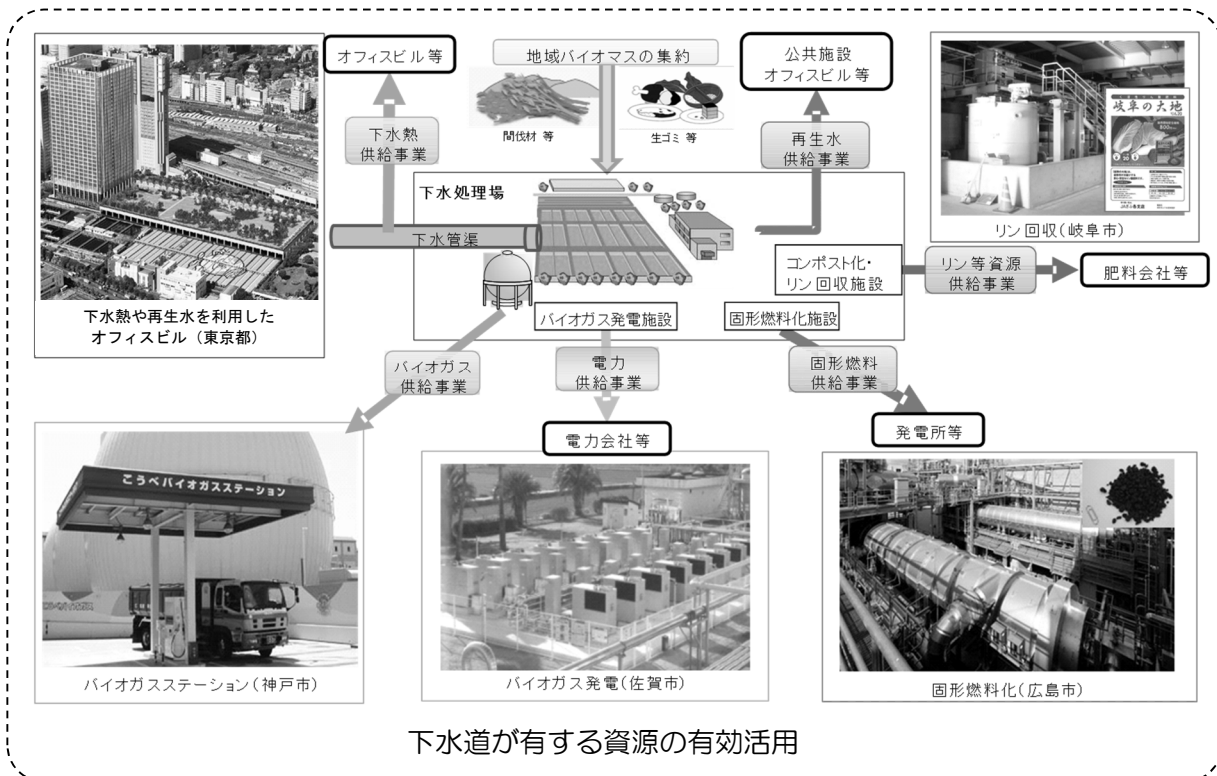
オフィスビル等

地域バイオマスの集約

間伐材 等

生ゴミ 等

公共施設
オフィスビル等

リン回収(岐阜市)

岐阜の大地

下水熱
供給事業

再生水
供給事業

下水処理場

下水管渠

コンポスト化・
リン回収施設

リン等資源
供給事業

肥料会社等

下水熱や再生水を利用した
オフィスビル(東京都)

バイオガス発電施設

固形燃料化施設

バイオガス
供給事業

電力
供給事業

固形燃料
供給事業

電力会社等

発電所等

こうべバイオガスステーション

バイオガスステーション(神戸市)

バイオガス発電(佐賀市)

固形燃料化(広島市)

下水道が有する資源の有効活用